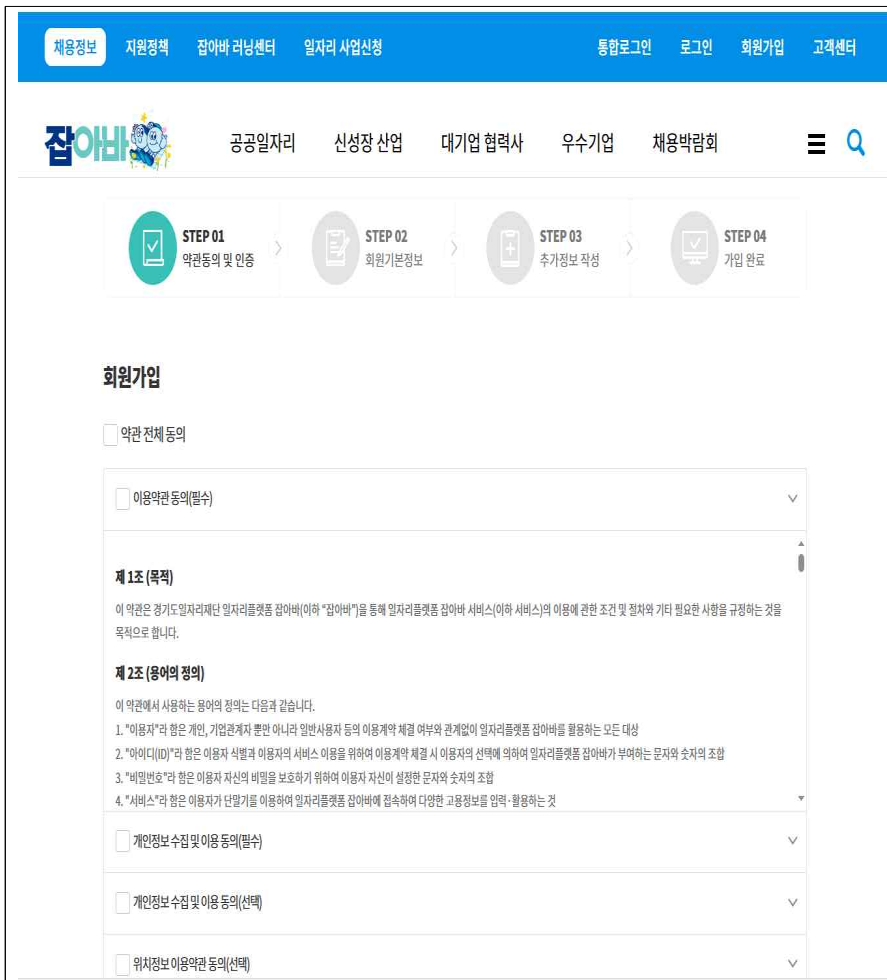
채용정보 지원정책 잡아바 러닝센터 일자리 사업신청 통합로그인 로그인 회원가입 고객센터

잡아바 공공일자리 신성장 산업 대기업 협력사 우수기업 채용박람회

STEP 01 약관동의 및 인증
STEP 02 회원기본정보
STEP 03 추가정보 작성
STEP 04 가입 완료

회원가입

약관 전체 동의

이용약관 동의(필수)

제 1조 (목적)
이 약관은 경기도일자리재단 일자리플랫폼 잡아바(이하 "잡아바")을 통해 일자리플랫폼 잡아바 서비스(이하 서비스)의 이용에 관한 조건 및 절차와 기타 필요한 사항을 규정하는 것을 목적으로 합니다.

제 2조 (용어의 정의)
이 약관에서 사용하는 용어의 정의는 다음과 같습니다.
1. "이용자"라 함은 개인, 기업관계자 뿐만 아니라 일반사용자 등의 이용계약 체결 여부와 관계없이 일자리플랫폼 잡아바를 활용하는 모든 대상
2. "아이디(ID)"라 함은 이용자 식별과 이용자의 서비스 이용을 위하여 이용계약 체결 시 이용자의 선택에 의하여 일자리플랫폼 잡아바가 부여하는 문자와 숫자의 조합
3. "비밀번호"라 함은 이용자 자신의 비밀을 보호하기 위하여 이용자 자신이 설정한 문자와 숫자의 조합
4. "서비스"라 함은 이용자가 단말기를 이용하여 일자리플랫폼 잡아바에 접속하여 다양한 고용정보를 입력·활용하는 것

개인정보 수집 및 이용 동의(필수)

개인정보 수집 및 이용 동의(선택)

위치정보 이용약관 동의(선택)